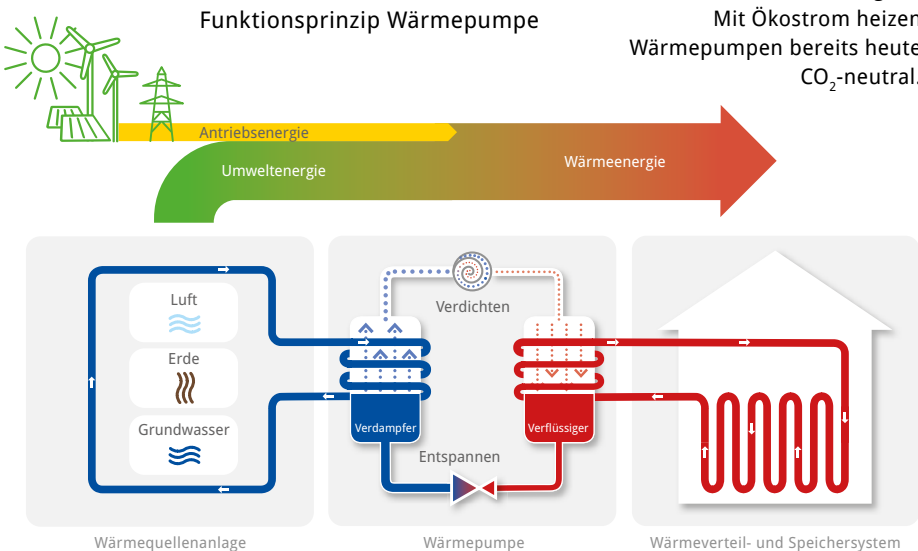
Funktionsprinzip Wärmepumpe

Mit Ökostrom heizen Wärmepumpen bereits heute $CO_2$-neutral.

Antriebsenergie

Umweltenergie

Wärmeenergie

Luft

Erde

Grundwasser

Verdichten

Verdampfer

Verflüssiger

Entspannen

Wärmequellenanlage

Wärmepumpe

Wärmeverteil- und Speichersystem